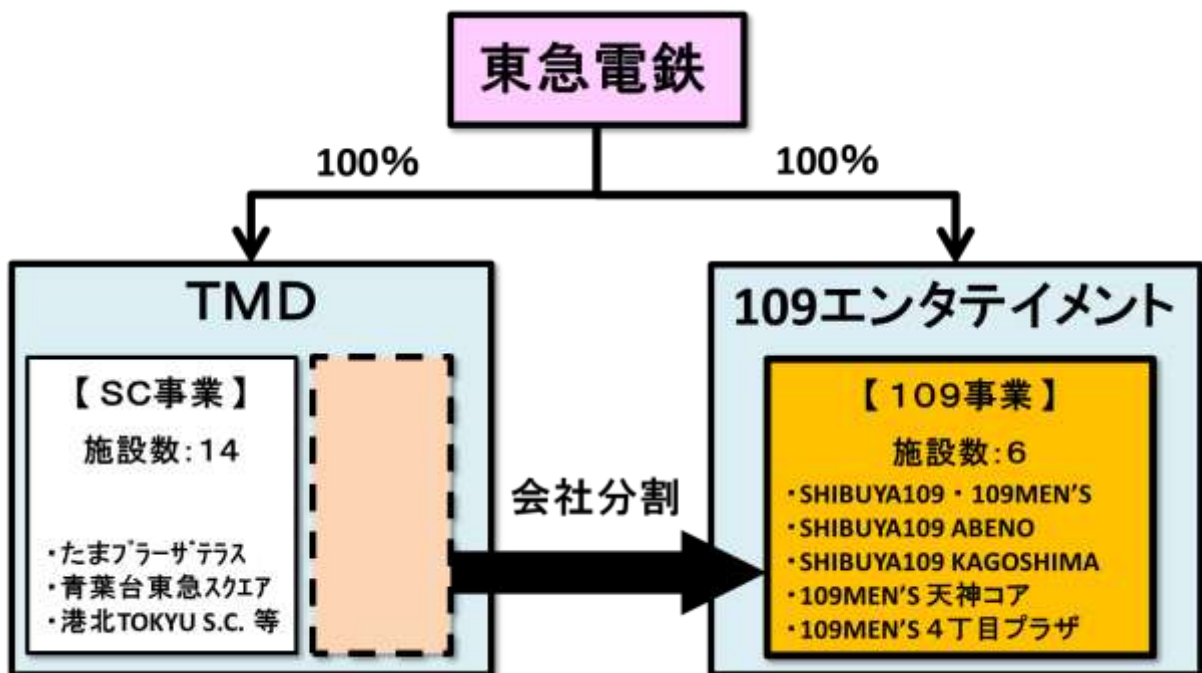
東急電鉄

100%

100%

TMD

【SC事業】

施設数:14

・たまプラーザテラス
・青葉台東急スクエア
・港北TOKYU S.C. 等

会社分割

109エンタテイメント

【109事業】

施設数:6

・SHIBUYA109・109MEN'S
・SHIBUYA109 ABENO
・SHIBUYA109 KAGOSHIMA
・109MEN'S 天神コア
・109MEN'S 4丁目プラザ